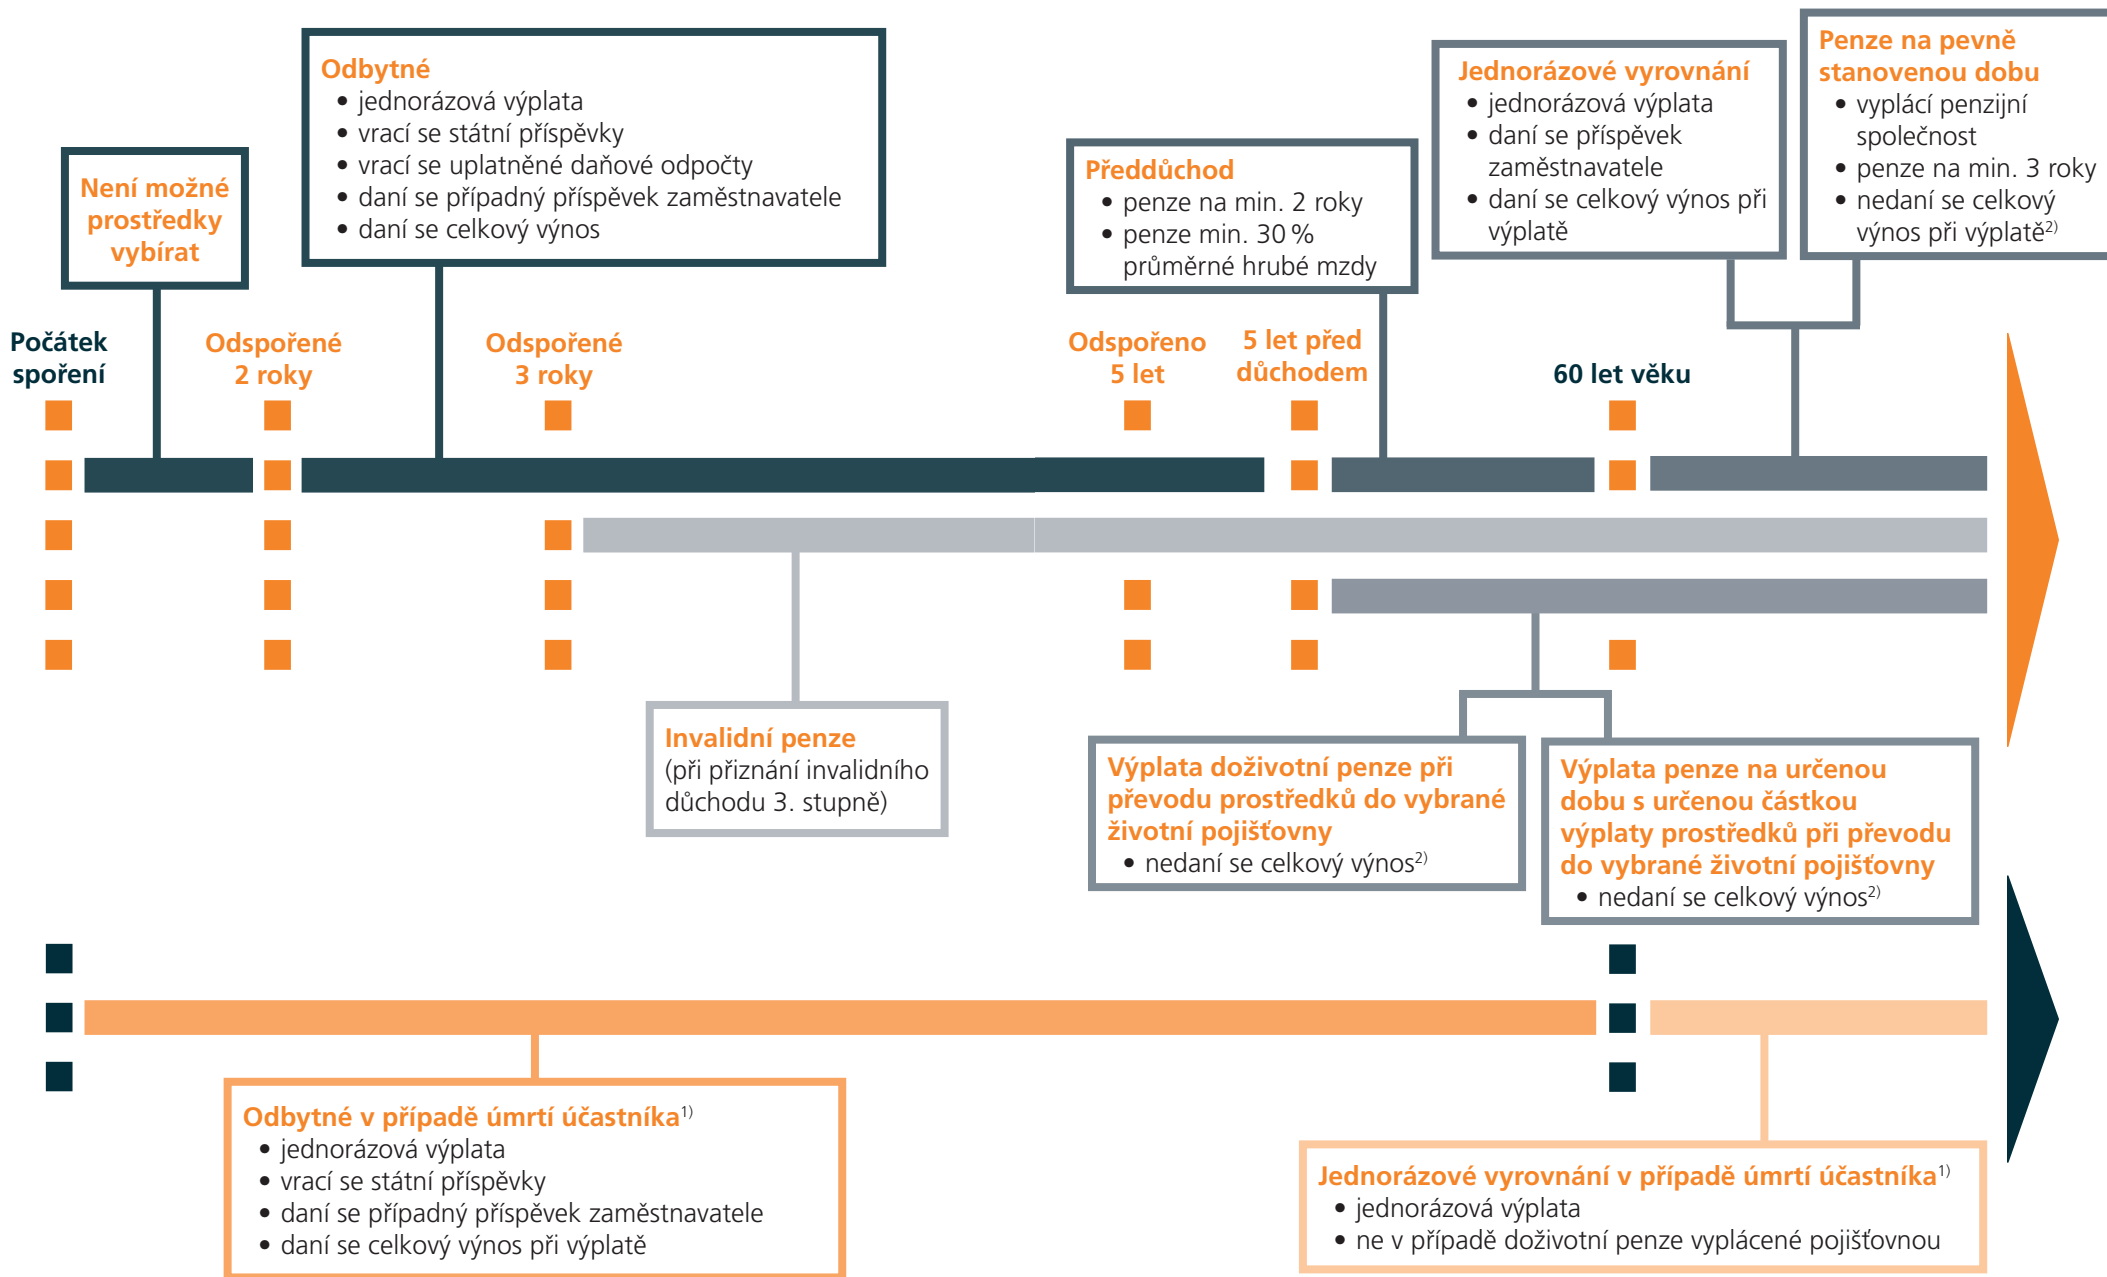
Odbytné
• jednorázová výplata
• vrací se státní příspěvky
• vrací se uplatněné daňové odpočty
• daní se případný příspěvek zaměstnavatele
• daní se celkový výnos

Jednorázové vyrovnání
• jednorázová výplata
• daní se příspěvek zaměstnavatele
• daní se celkový výnos při výplatě

Penze na pevně stanovenou dobu
• vyplácí penzijní společnost
• penze na min. 3 roky
• nedaní se celkový výnos při výplatě$^{2)}$

Není možné prostředky vybírat

Předdůchod
• penze na min. 2 roky
• penze min. 30 % průměrné hrubé mzdy

Počátek spoření

Odspořené 2 roky

Odspořené 3 roky

Odspořeno 5 let

5 let před důchodem

60 let věku

Invalidní penze
(při přiznání invalidního důchodu 3. stupně)

Výplata doživotní penze při převodu prostředků do vybrané životní pojišťovny
• nedaní se celkový výnos$^{2)}$

Výplata penze na určenou dobu s určenou částkou výplaty prostředků při převodu do vybrané životní pojišťovny
• nedaní se celkový výnos$^{2)}$

Odbytné v případě úmrtí účastníka$^{1)}$
• jednorázová výplata
• vrací se státní příspěvky
• daní se případný příspěvek zaměstnavatele
• daní se celkový výnos při výplatě

Jednorázové vyrovnání v případě úmrtí účastníka$^{1)}$
• jednorázová výplata
• ne v případě doživotní penze vyplácené pojišťovnou